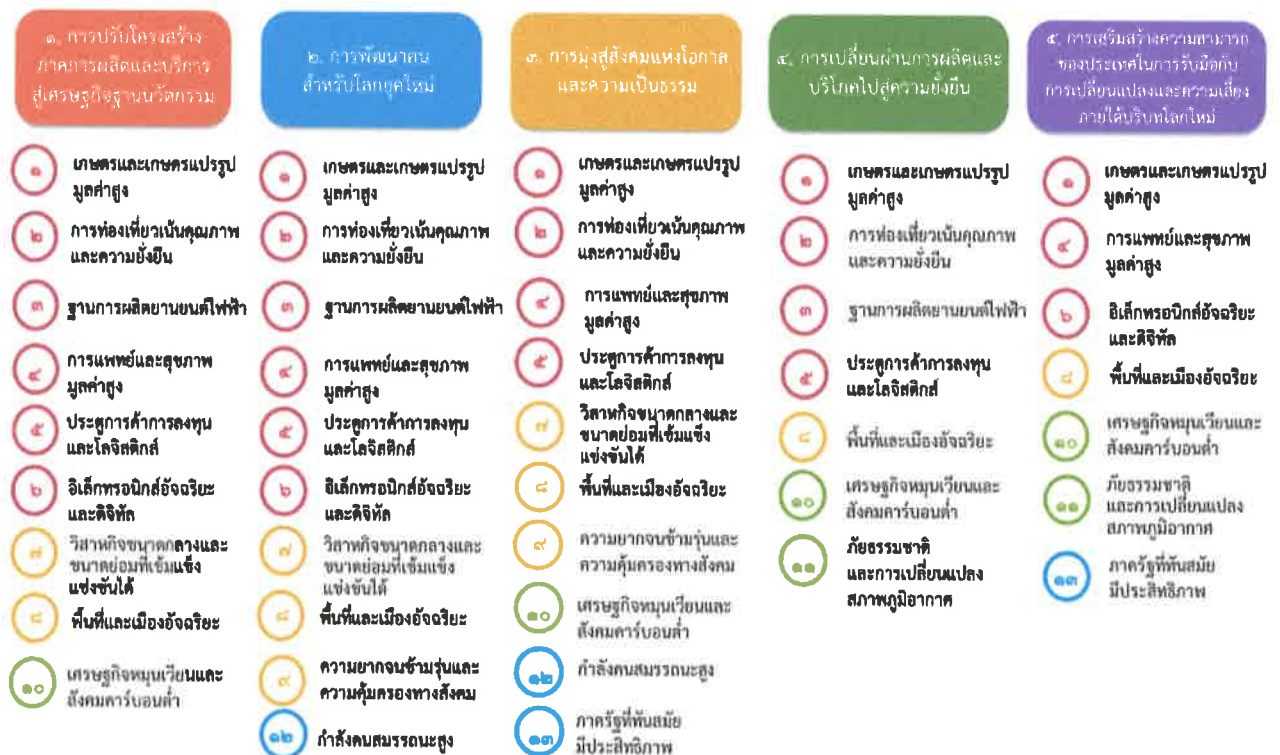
๑. การปรับโครงสร้างภาคการผลิตและบริการสู่เศรษฐกิจฐานนวัตกรรม

๑ เกษตรและเกษตรแปรรูปมูลค่าสูง
๒ การท่องเที่ยวเน้นคุณภาพและความยั่งยืน
๓ ฐานการผลิตยานยนต์ไฟฟ้า
๔ การแพทย์และสุขภาพมูลค่าสูง
๕ ประตูการค้าการลงทุนและโลจิสติกส์
๖ อิเล็กทรอนิกส์อัจฉริยะและดิจิทัล
๗ วิสาหกิจขนาดกลางและขนาดย่อมที่เข้มแข็งแข่งขันได้
๘ พื้นที่และเมืองอัจฉริยะ
๑๐ เศรษฐกิจหมุนเวียนและสังคมคาร์บอนต่ำ

๒. การพัฒนาคนสำหรับโลกยุคใหม่

๑ เกษตรและเกษตรแปรรูปมูลค่าสูง
๒ การท่องเที่ยวเน้นคุณภาพและความยั่งยืน
๓ ฐานการผลิตยานยนต์ไฟฟ้า
๔ การแพทย์และสุขภาพมูลค่าสูง
๕ ประตูการค้าการลงทุนและโลจิสติกส์
๖ อิเล็กทรอนิกส์อัจฉริยะและดิจิทัล
๗ วิสาหกิจขนาดกลางและขนาดย่อมที่เข้มแข็งแข่งขันได้
๘ พื้นที่และเมืองอัจฉริยะ
๙ ความยากจนข้ามรุ่นและความคุ้มครองทางสังคม
๑๒ กำลังคนสมรรถนะสูง

๓. การมุ่งสู่สังคมแห่งโอกาสและความเป็นธรรม

๑ เกษตรและเกษตรแปรรูปมูลค่าสูง
๒ การท่องเที่ยวเน้นคุณภาพและความยั่งยืน
๔ การแพทย์และสุขภาพมูลค่าสูง
๕ ประตูการค้าการลงทุนและโลจิสติกส์
๗ วิสาหกิจขนาดกลางและขนาดย่อมที่เข้มแข็งแข่งขันได้
๘ พื้นที่และเมืองอัจฉริยะ
๙ ความยากจนข้ามรุ่นและความคุ้มครองทางสังคม
๑๐ เศรษฐกิจหมุนเวียนและสังคมคาร์บอนต่ำ
๑๒ กำลังคนสมรรถนะสูง
๑๓ ภาครัฐที่ทันสมัยมีประสิทธิภาพ

๔. การเปลี่ยนผ่านการผลิตและบริโภคไปสู่ความยั่งยืน

๑ เกษตรและเกษตรแปรรูปมูลค่าสูง
๒ การท่องเที่ยวเน้นคุณภาพและความยั่งยืน
๓ ฐานการผลิตยานยนต์ไฟฟ้า
๕ ประตูการค้าการลงทุนและโลจิสติกส์
๘ พื้นที่และเมืองอัจฉริยะ
๑๐ เศรษฐกิจหมุนเวียนและสังคมคาร์บอนต่ำ
๑๑ ภัยธรรมชาติและการเปลี่ยนแปลงสภาพภูมิอากาศ

๕. การเสริมสร้างความสามารถของประเทศในการรับมือกับการเปลี่ยนแปลงและความเสี่ยงภายใต้บริบทโลกใหม่

๑ เกษตรและเกษตรแปรรูปมูลค่าสูง
๔ การแพทย์และสุขภาพมูลค่าสูง
๖ อิเล็กทรอนิกส์อัจฉริยะและดิจิทัล
๘ พื้นที่และเมืองอัจฉริยะ
๑๐ เศรษฐกิจหมุนเวียนและสังคมคาร์บอนต่ำ
๑๑ ภัยธรรมชาติและการเปลี่ยนแปลงสภาพภูมิอากาศ
๑๓ ภาครัฐที่ทันสมัยมีประสิทธิภาพ